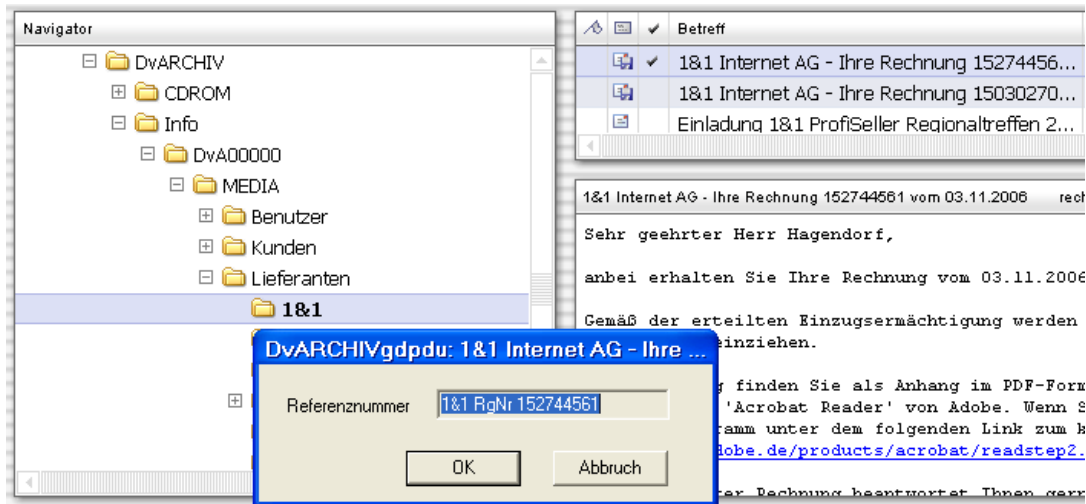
Navigator

DvARCHIV
CDROM
Info
DvA00000
MEDIA
Benutzer
Kunden
Lieferanten
1&1

Betreff
1&1 Internet AG - Ihre Rechnung 15274456...
1&1 Internet AG - Ihre Rechnung 15030270...
Einladung 1&1 ProfiSeller Regionaltreffen 2...

1&1 Internet AG - Ihre Rechnung 152744561 vom 03.11.2006 rech

Sehr geehrter Herr Hagendorf,

anbei erhalten Sie Ihre Rechnung vom 03.11.2006

Gemäß der erteilten Einzugsermächtigung werden
einziehen.

g finden Sie als Anhang im PDF-Form
'Acrobat Reader' von Adobe. Wenn S
amm unter dem folgenden Link zum k
dobe.de/products/acrobat/readstep2.

er Rechnung beantwortet Ihnen ger

DvARCHIVgdpdu: 1&1 Internet AG - Ihre ...

Referenznummer 1&1 RgNr 152744561

OK
Abbruch